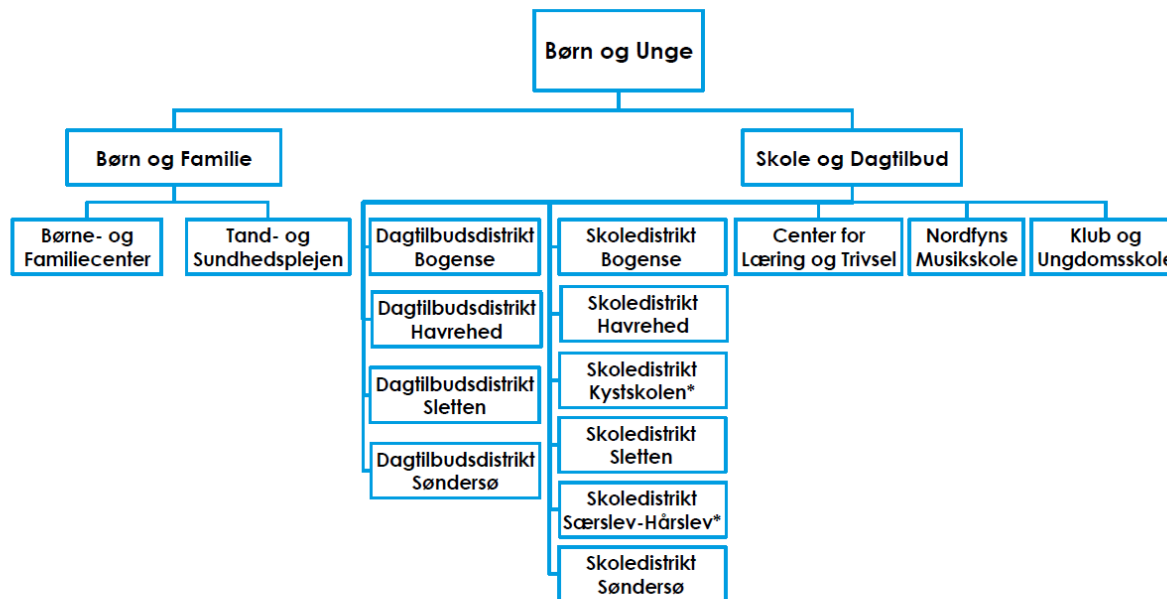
Børn og Unge

Børn og Familie

Skole og Dagtilbud

Børne- og Familiecenter

Tand- og Sundhedsplejen

Dagtilbudsdistrikt Bogense

Dagtilbudsdistrikt Havrehed

Dagtilbudsdistrikt Sletten

Dagtilbudsdistrikt Søndersø

Skoledistrikt Bogense

Skoledistrikt Havrehed

Skoledistrikt Kystskolen*

Skoledistrikt Sletten

Skoledistrikt Særslev-Hårslev*

Skoledistrikt Søndersø

Center for Læring og Trivsel

Nordfyns Musikskole

Klub og Ungdomsskole